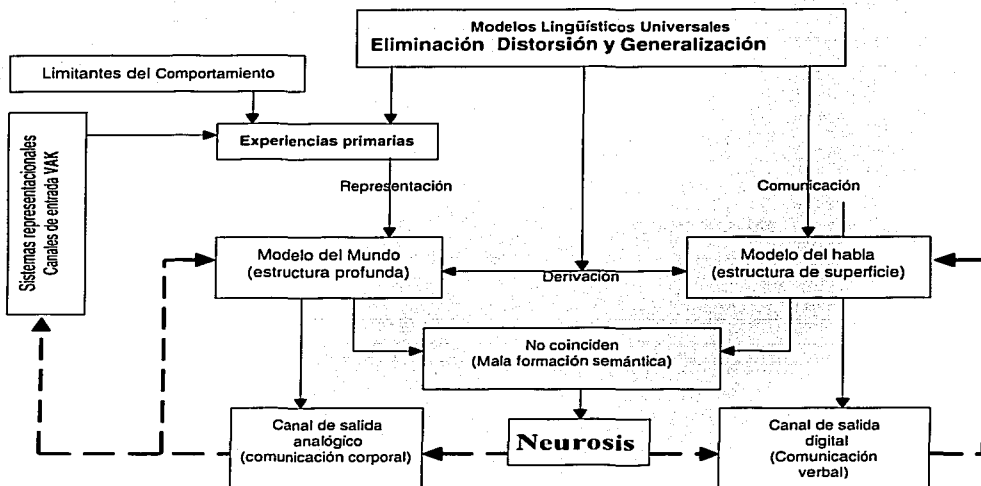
Modelos Lingüísticos Universales
Eliminación Distorsión y Generalización

Limitantes del Comportamiento

Sistemas representacionales
Canales de entrada VAK

Experiencias primarias

Representación

Comunicación

Modelo del Mundo
(estructura profunda)

Derivación

Modelo del habla
(estructura de superficie)

No coinciden
(Mala formación semántica)

Canal de salida
analógico
(comunicación corporal)

Neurosis

Canal de salida
digital
(Comunicación
verbal)